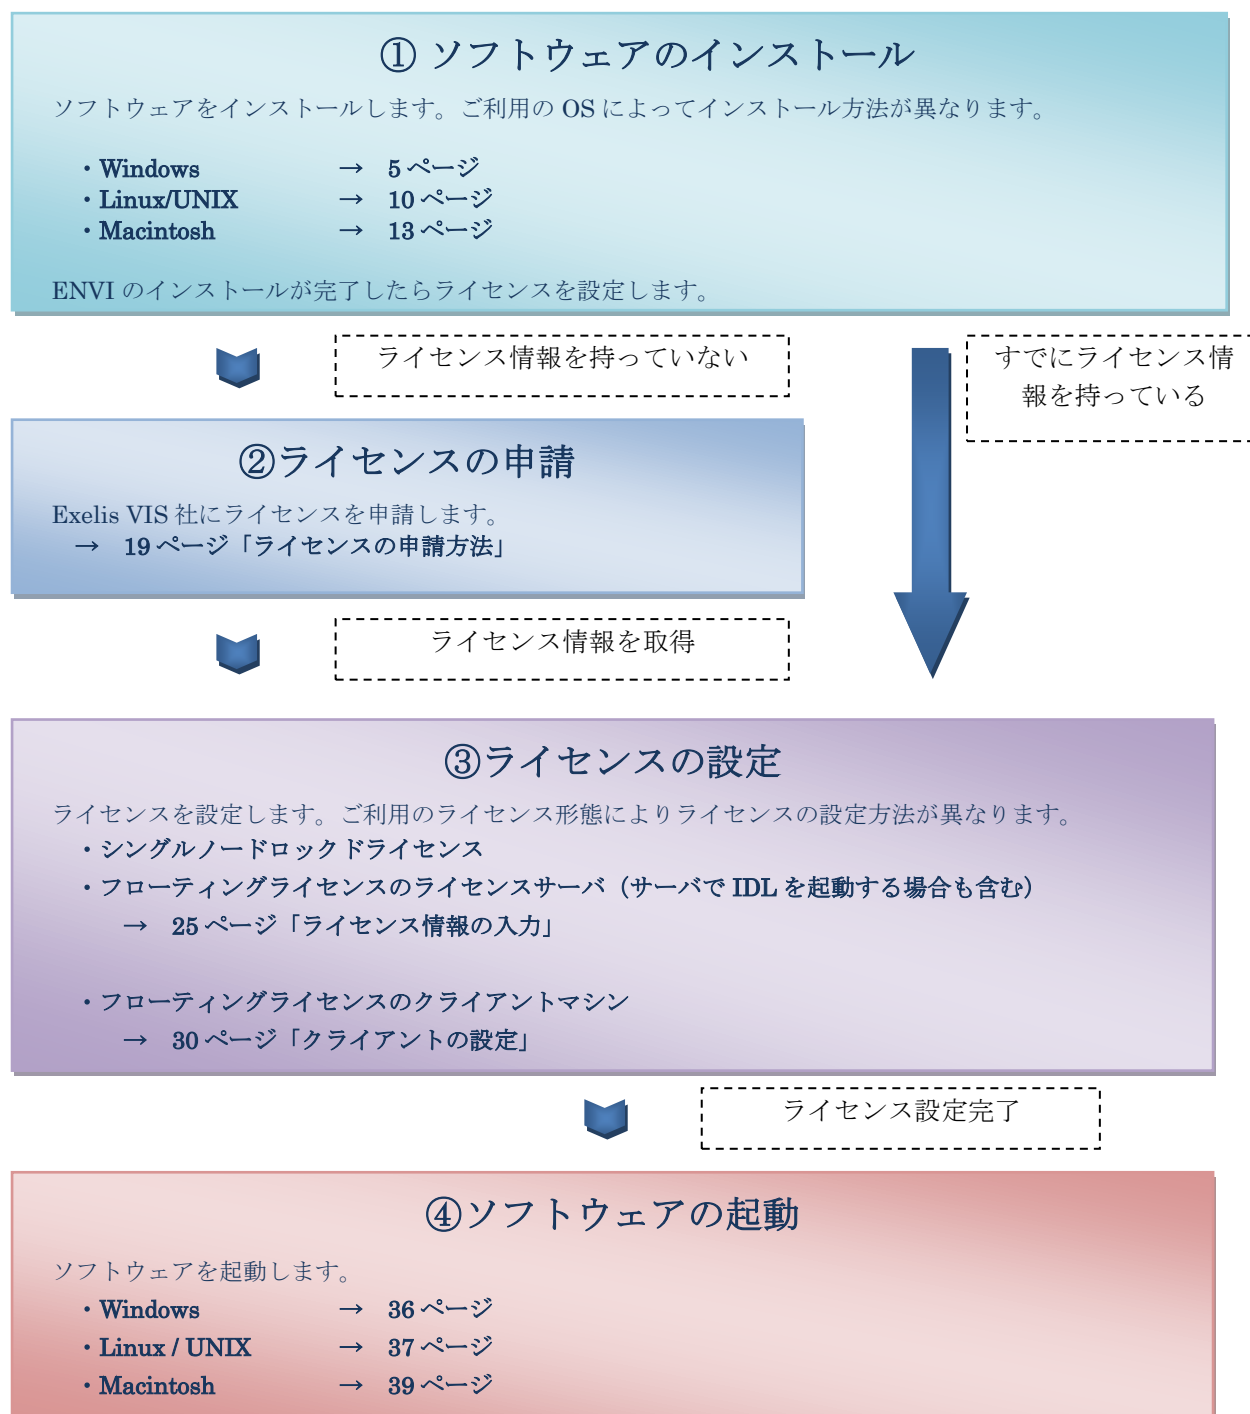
① ソフトウェアのインストール

ソフトウェアをインストールします。ご利用の OS によってインストール方法が異なります。

・Windows → 5 ページ
・Linux/UNIX → 10 ページ
・Macintosh → 13 ページ

ENVI のインストールが完了したらライセンスを設定します。

ライセンス情報を持っていない

すでにライセンス情報を持っている

②ライセンスの申請

Exelis VIS 社にライセンスを申請します。
→ 19 ページ「ライセンスの申請方法」

ライセンス情報を取得

③ライセンスの設定

ライセンスを設定します。ご利用のライセンス形態によりライセンスの設定方法が異なります。
・シングルノードロックドライセンス
・フローティングライセンスのライセンスサーバ（サーバで IDL を起動する場合も含む）
→ 25 ページ「ライセンス情報の入力」

・フローティングライセンスのクライアントマシン
→ 30 ページ「クライアントの設定」

ライセンス設定完了

④ソフトウェアの起動

ソフトウェアを起動します。
・Windows → 36 ページ
・Linux / UNIX → 37 ページ
・Macintosh → 39 ページ